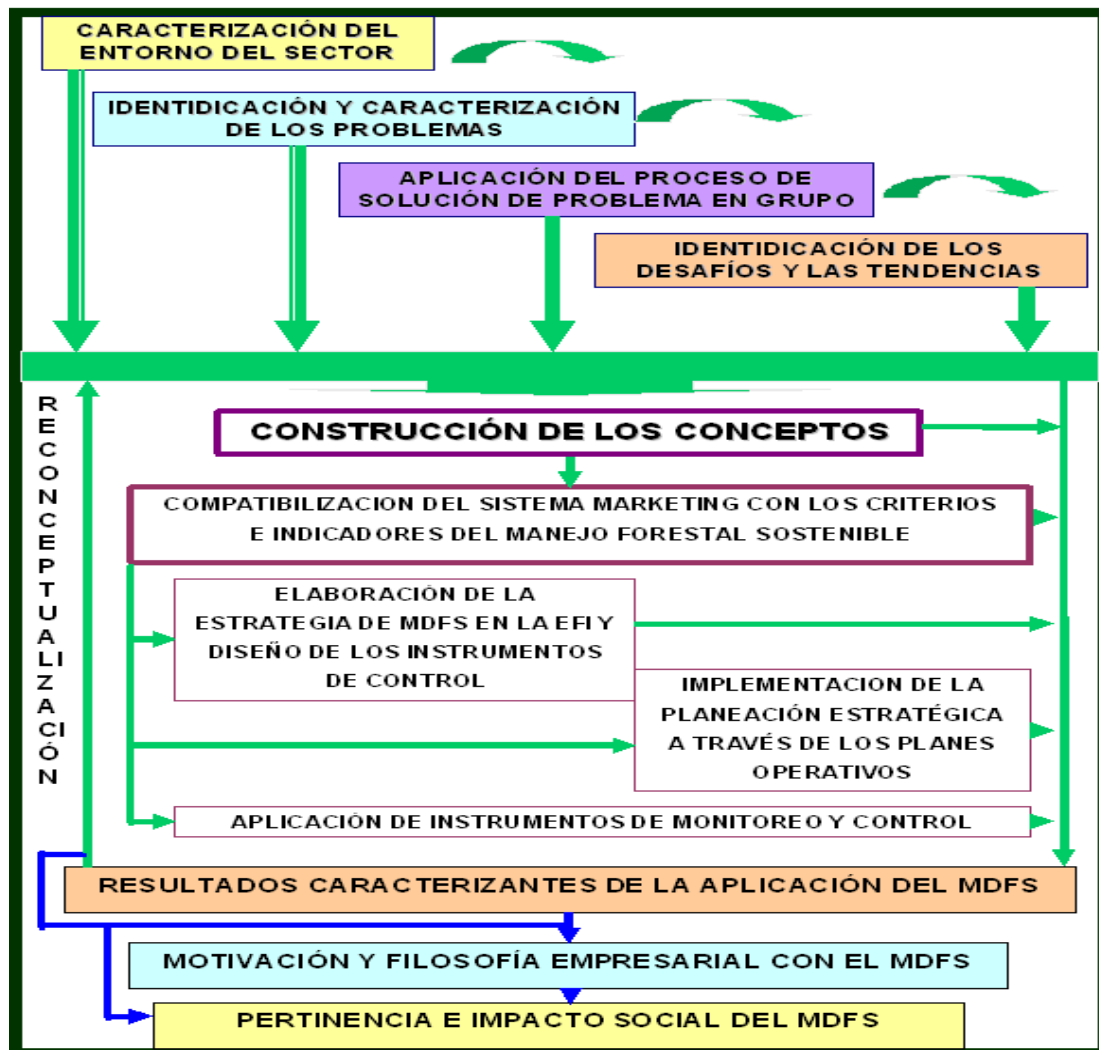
CARACTERIZACIÓN DEL ENTORNO DEL SECTOR

IDENTIDICACIÓN Y CARACTERIZACIÓN DE LOS PROBLEMAS

APLICACIÓN DEL PROCESO DE SOLUCIÓN DE PROBLEMA EN GRUPO

IDENTIDICACIÓN DE LOS DESAFÍOS Y LAS TENDENCIAS

RECONCEPTUALIZACIÓN

CONSTRUCCIÓN DE LOS CONCEPTOS

COMPATIBILIZACION DEL SISTEMA MARKETING CON LOS CRITERIOS E INDICADORES DEL MANEJO FORESTAL SOSTENIBLE

ELABORACIÓN DE LA ESTRATEGIA DE MDFS EN LA EFI Y DISEÑO DE LOS INSTRUMENTOS DE CONTROL

IMPLEMENTACION DE LA PLANEACIÓN ESTRATÉGICA A TRAVÉS DE LOS PLANES OPERATIVOS

APLICACIÓN DE INSTRUMENTOS DE MONITOREO Y CONTROL

RESULTADOS CARACTERIZANTES DE LA APLICACIÓN DEL MDFS

MOTIVACIÓN Y FILOSOFÍA EMPRESARIAL CON EL MDFS

PERTINENCIA E IMPACTO SOCIAL DEL MDFS